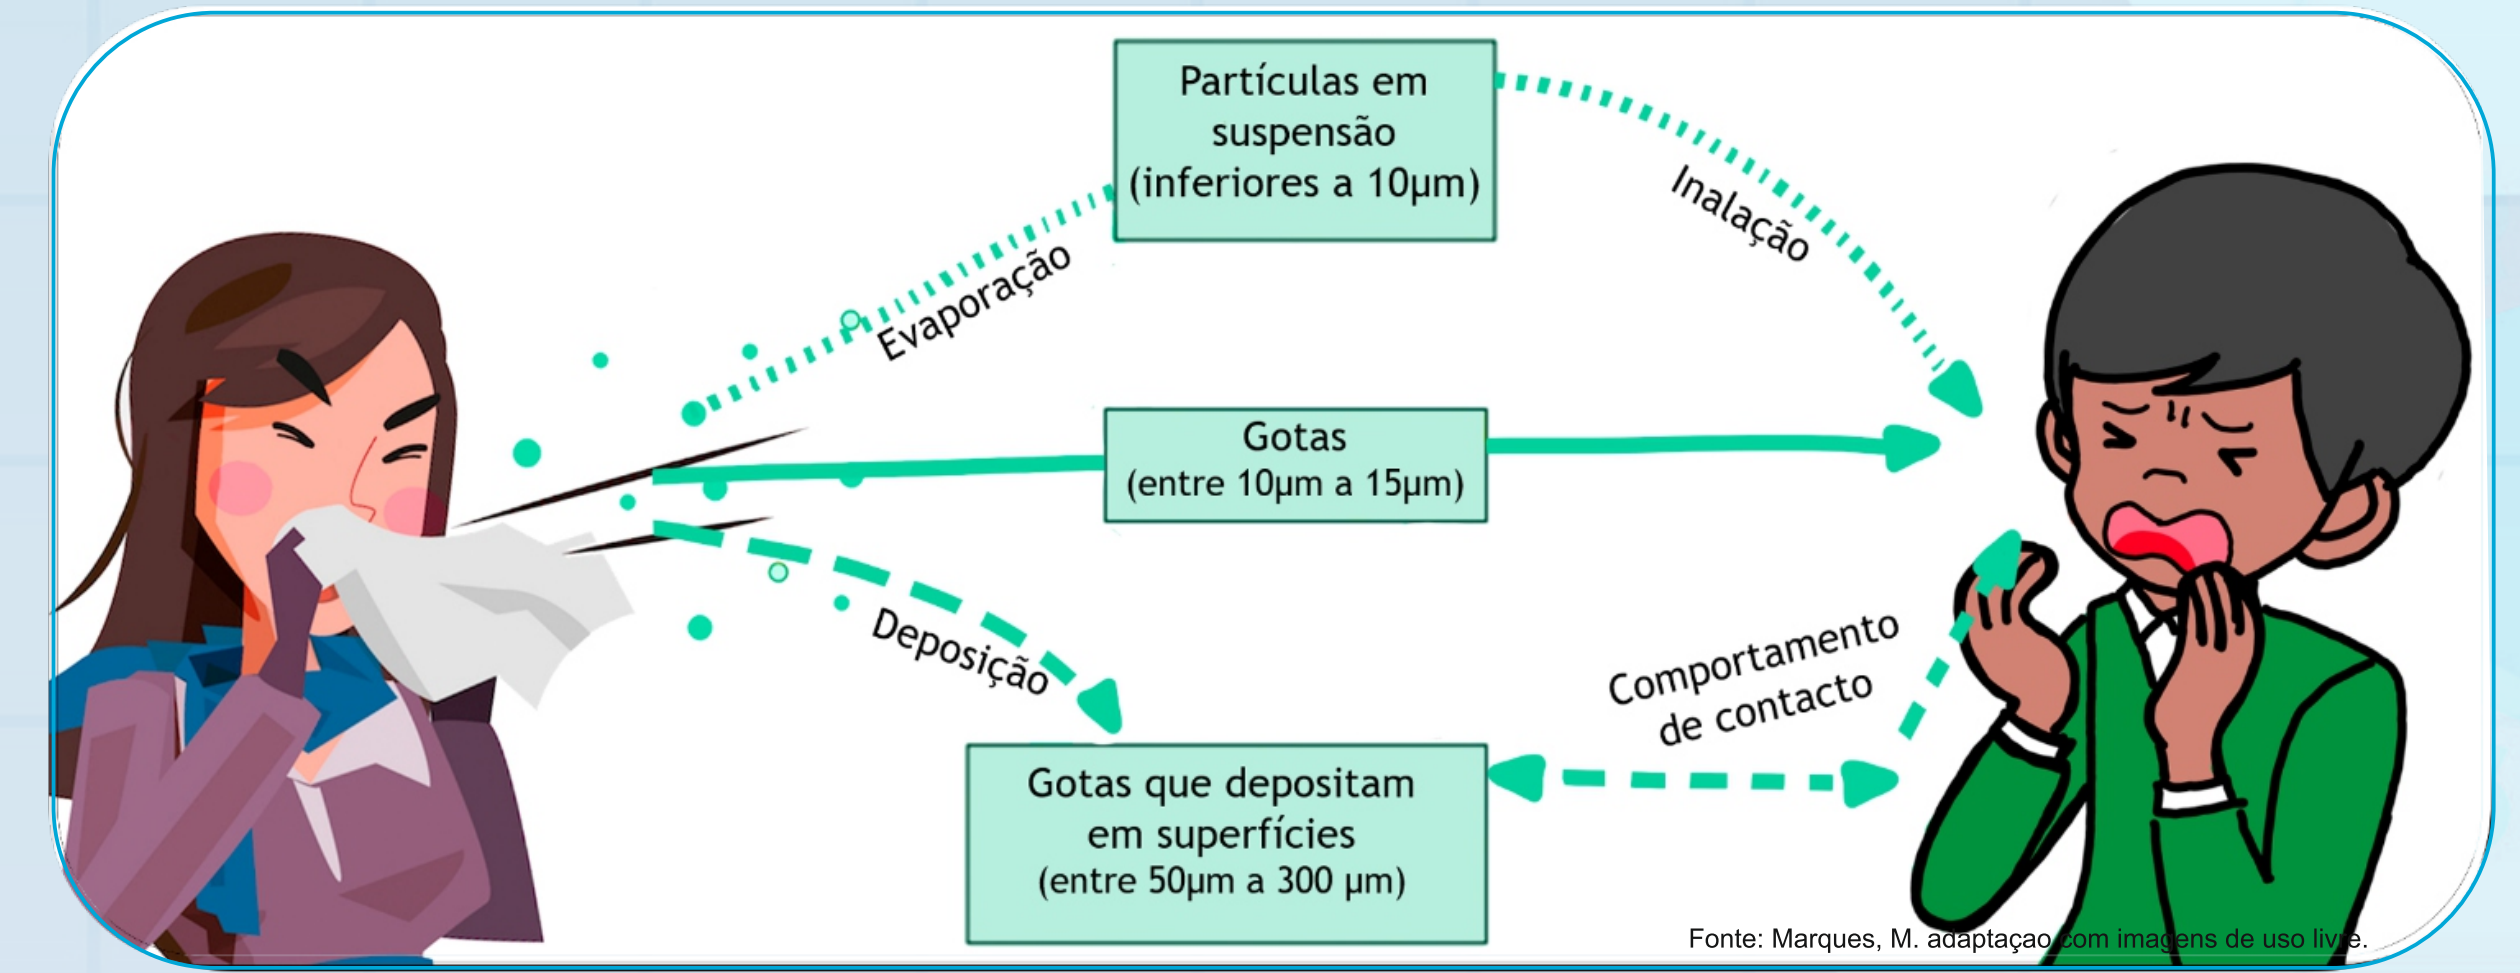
Partículas em suspensão (inferiores a 10μm)

Evaporação

Inalação

Gotas (entre 10μm a 15μm)

Deposição

Comportamento de contacto

Gotas que depositam em superfícies (entre 50μm a 300 μm)

Fonte: Marques, M. adaptaçao com imagens de uso livre.